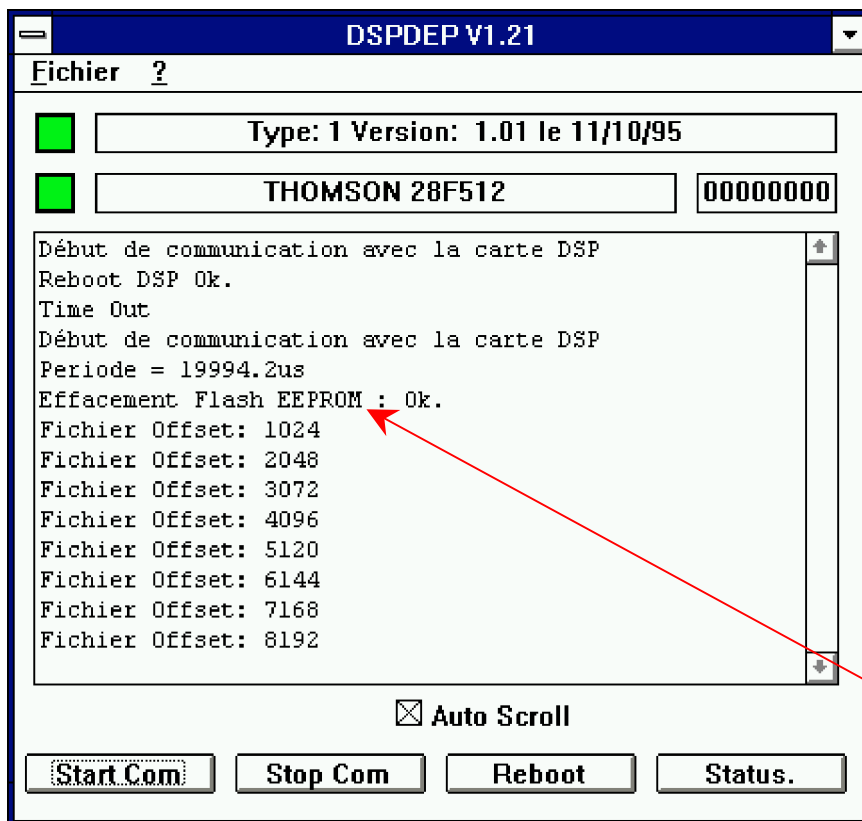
DSPDEP V1.21

Fichier ?

Type: 1 Version: 1.01 le 11/10/95

THOMSON 28F512

00000000

Début de communication avec la carte DSP
Reboot DSP Ok.
Time Out
Début de communication avec la carte DSP
Periode = 19994.2us
Effacement Flash EEPROM : Ok.
Fichier Offset: 1024
Fichier Offset: 2048
Fichier Offset: 3072
Fichier Offset: 4096
Fichier Offset: 5120
Fichier Offset: 6144
Fichier Offset: 7168
Fichier Offset: 8192

Auto Scroll

Start Com | Stop Com | Reboot | Status.